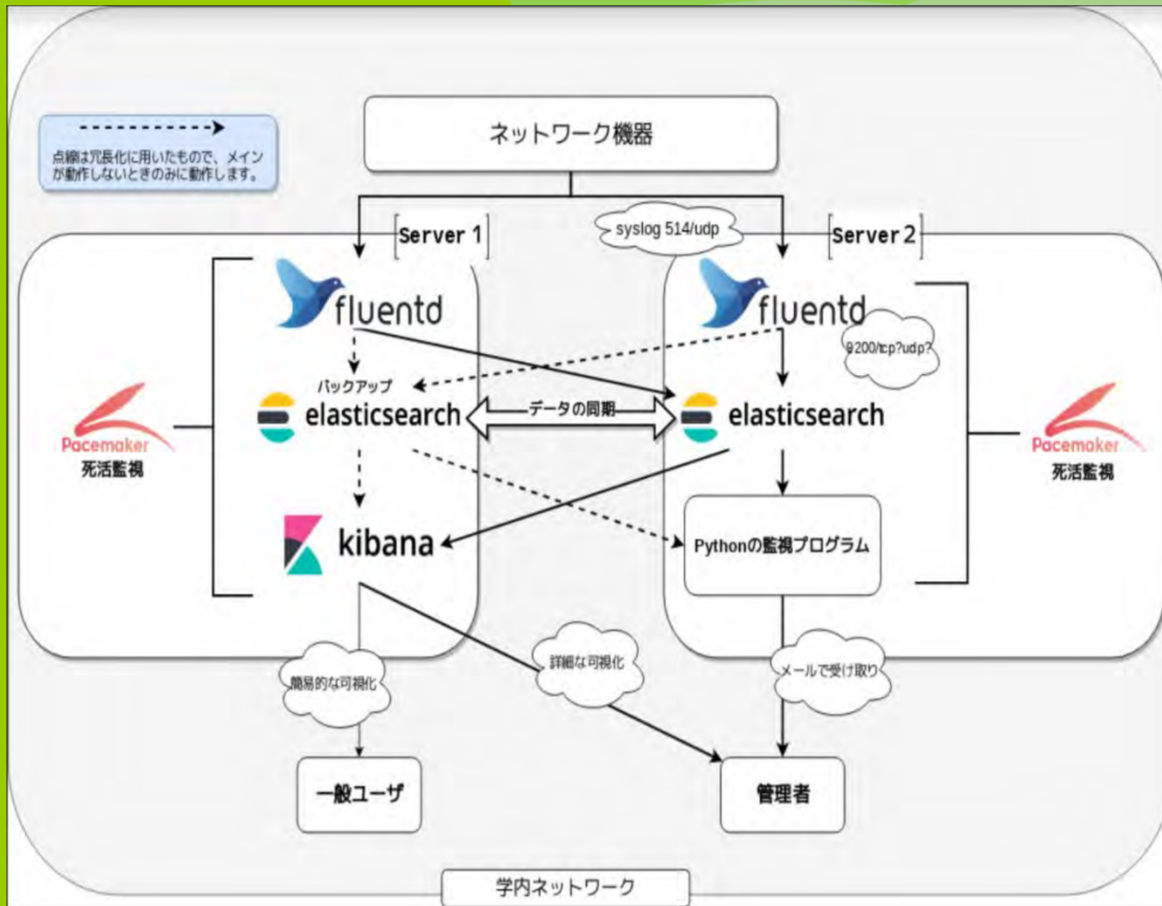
点線は冗長化に用いたもので、メインが動作しないときのみに動作します。

ネットワーク機器

Server 1

syslog 514/udp

Server 2

fluentd

fluentd

9200/tcp?udp?

バックアップ

elasticsearch

データの同期

elasticsearch

Pacemaker
死活監視

Pacemaker
死活監視

kibana

Pythonの監視プログラム

簡易的な可視化

詳細な可視化

メールで受け取り

一般ユーザ

管理者

学内ネットワーク